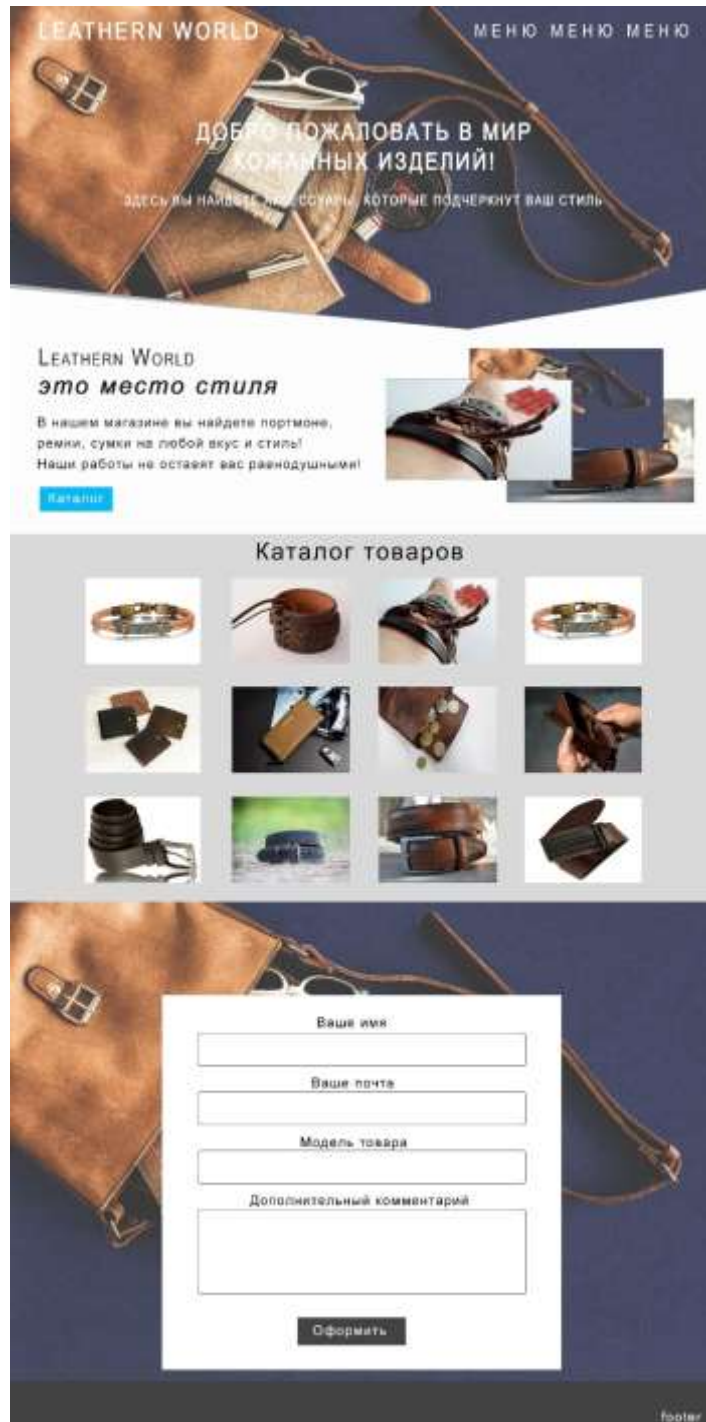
LEATHERN WORLD

МЕНЮ МЕНЮ МЕНЮ

ДОБРО ПОЖАЛОВАТЬ В МИР КОЖАННЫХ ИЗДЕЛИЙ!

ЗДЕСЬ ВЫ НАЙДЕТЕ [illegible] ТОВАРЫ, КОТОРЫЕ ПОДЧЕРКНУТ ВАШ СТИЛЬ

LEATHERN WORLD
это место стиля

В нашем магазине вы найдете портмоне, ремни, сумки на любой вкус и стиль!
Наши работы не оставят вас равнодушными!

Каталог

Каталог товаров

Ваше имя

Ваше почта

Модель товара

Дополнительный комментарий

Оформить

footer